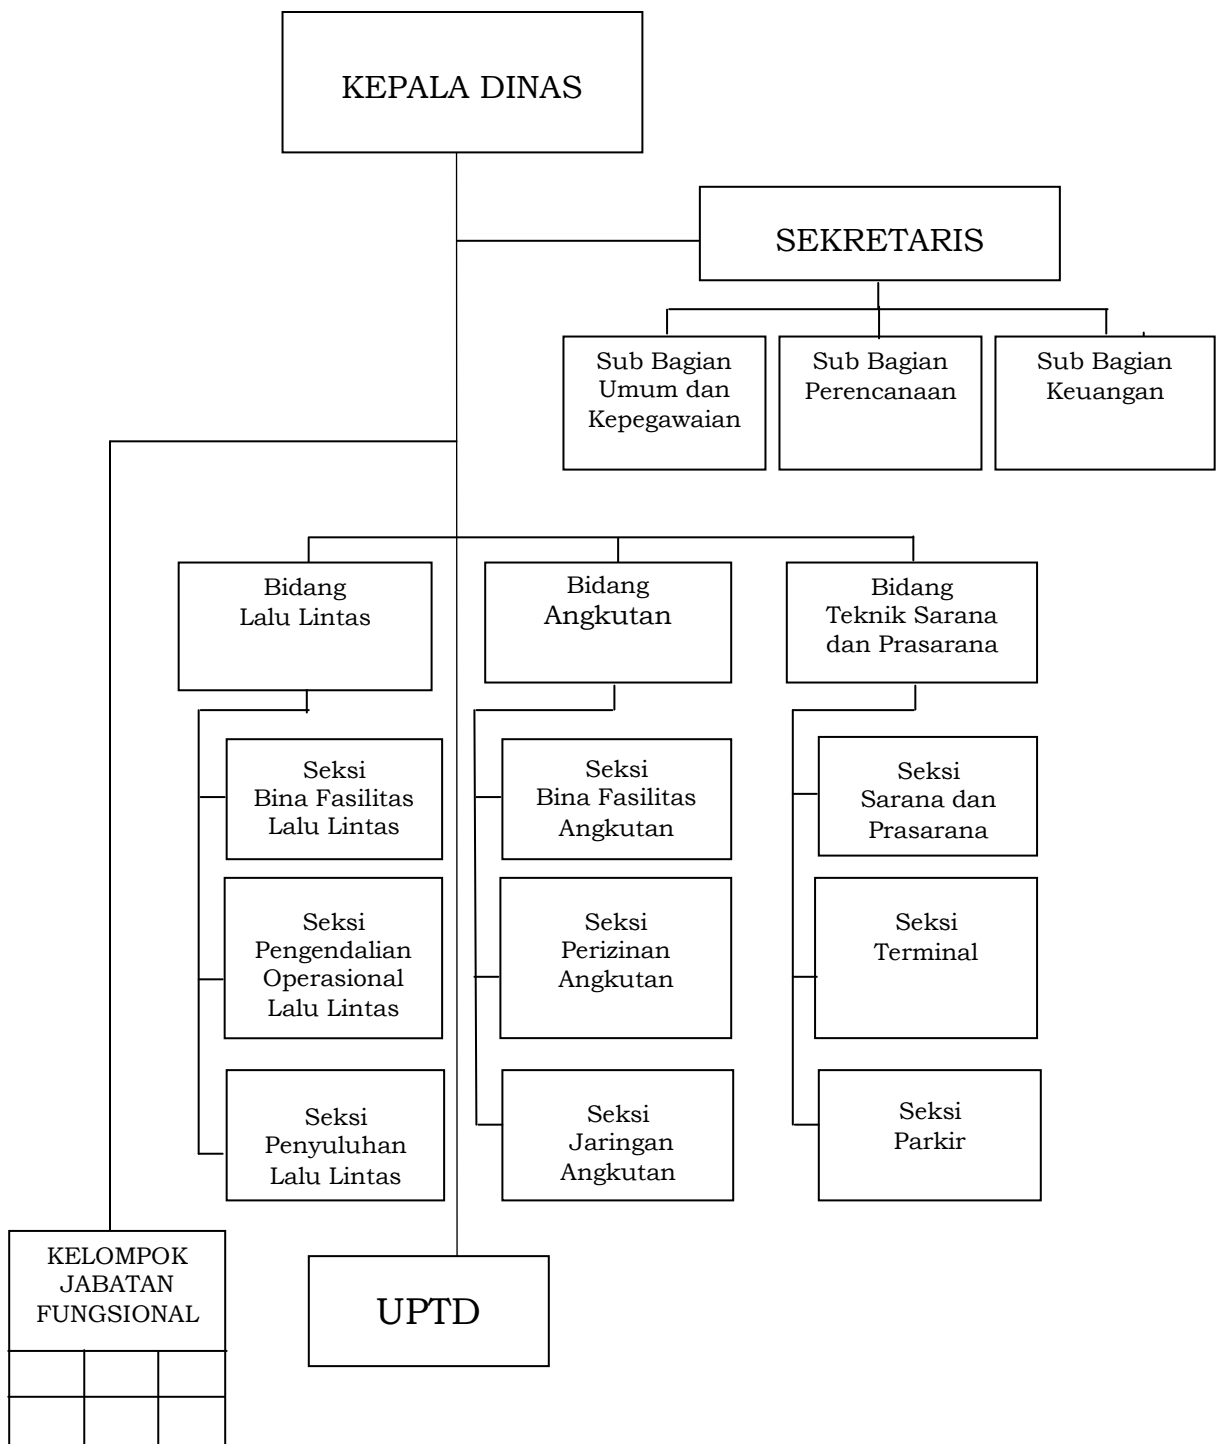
KEPALA DINAS

SEKRETARIS

Sub Bagian Umum dan Kepegawaian

Sub Bagian Perencanaan

Sub Bagian Keuangan

Bidang Lalu Lintas

Seksi Bina Fasilitas Lalu Lintas

Seksi Pengendalian Operasional Lalu Lintas

Seksi Penyuluhan Lalu Lintas

Bidang Angkutan

Seksi Bina Fasilitas Angkutan

Seksi Perizinan Angkutan

Seksi Jaringan Angkutan

Bidang Teknik Sarana dan Prasarana

Seksi Sarana dan Prasarana

Seksi Terminal

Seksi Parkir

KELOMPOK JABATAN FUNGSIONAL

UPTD